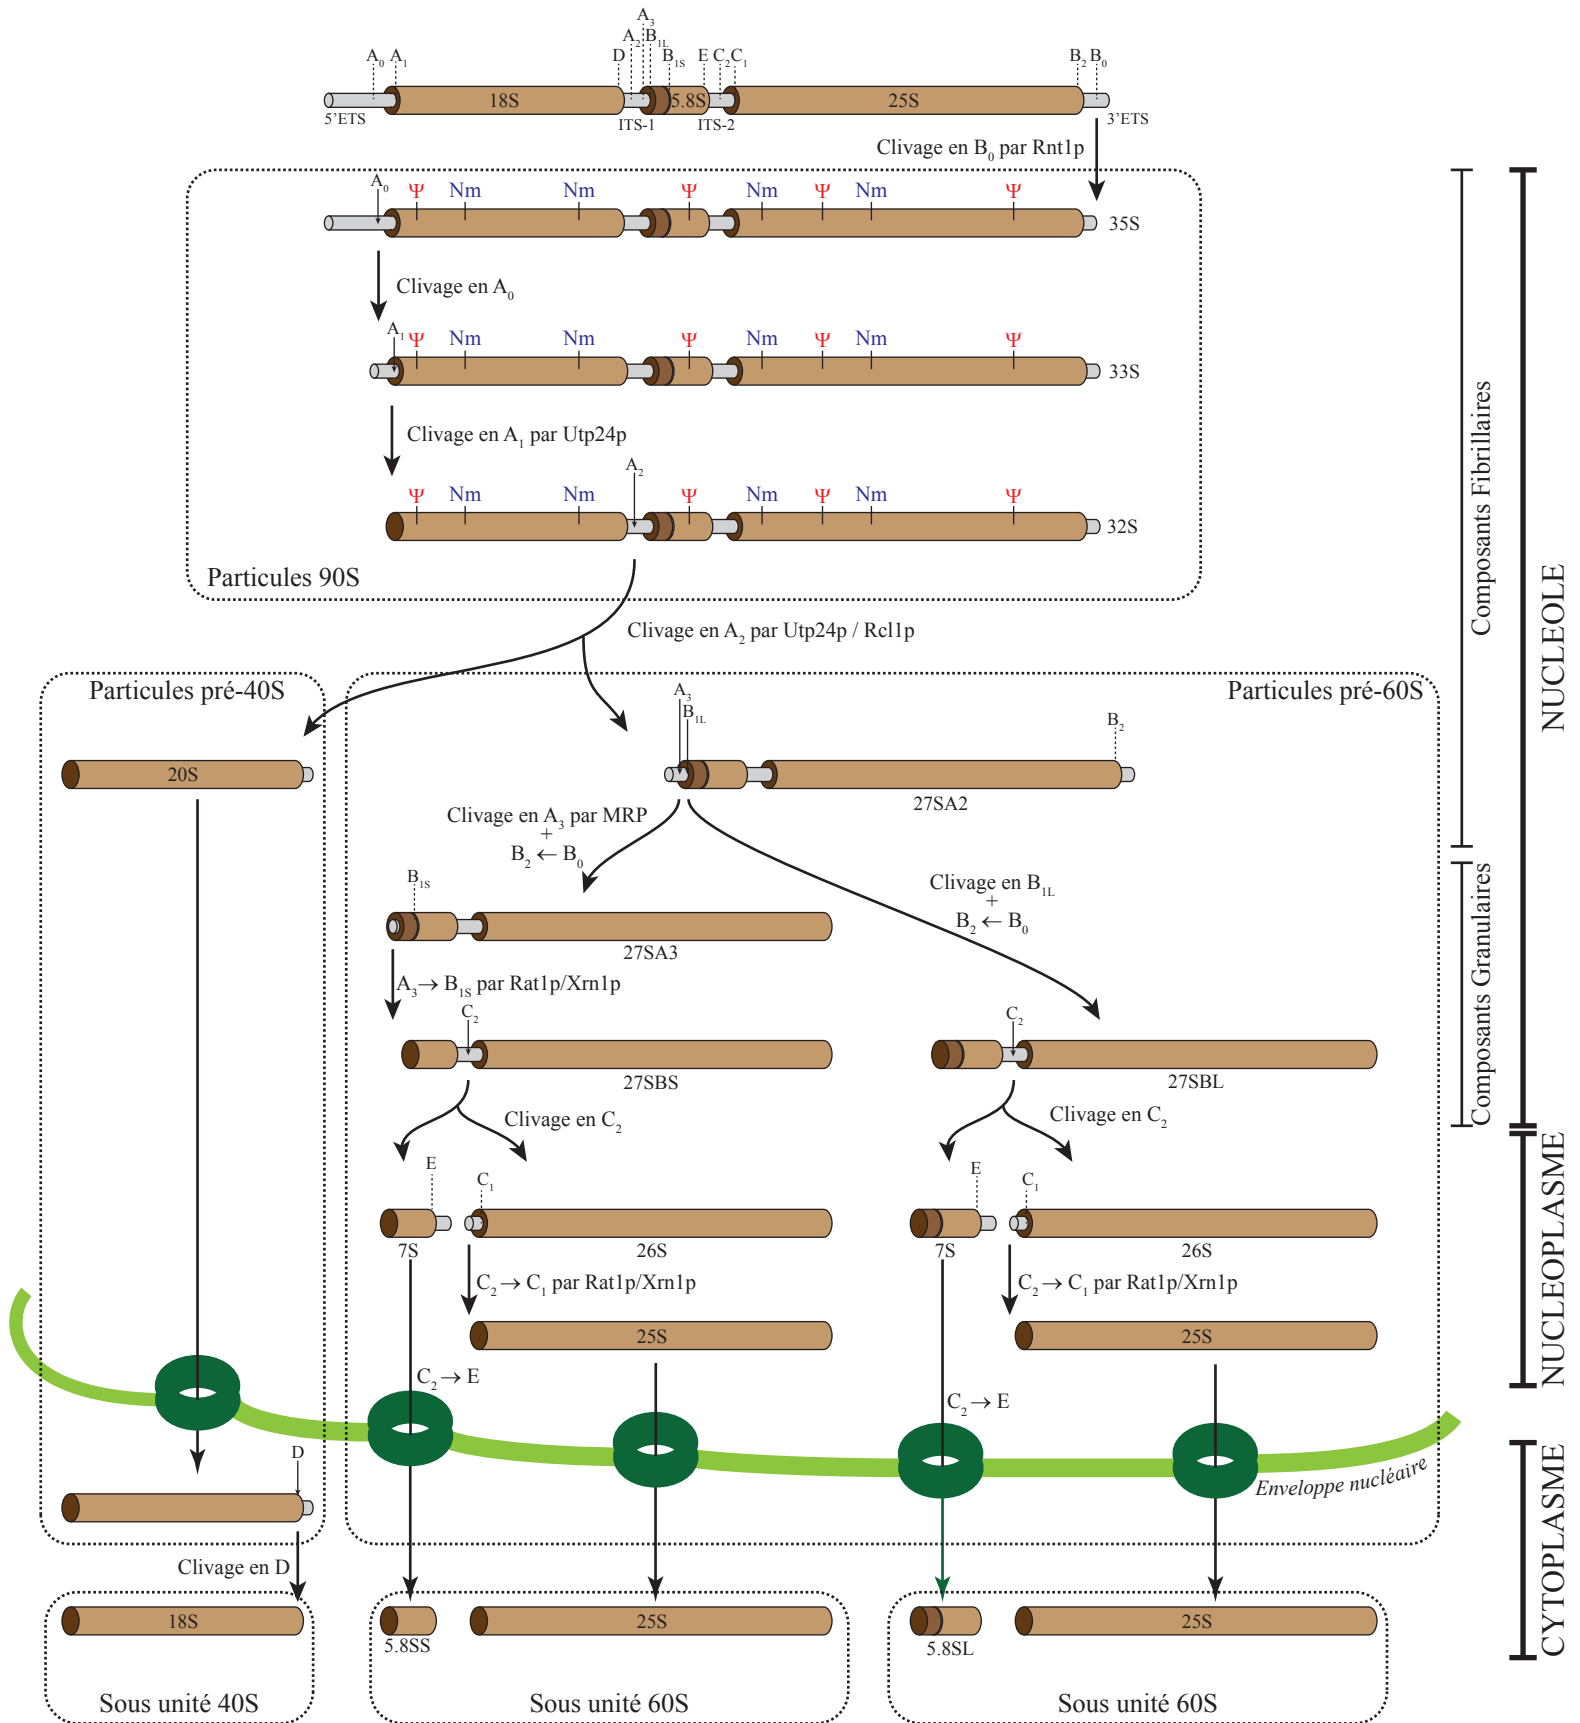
$A_3$
$A_0$ $A_1$ D $A_2$ $B_{1L}$ $B_{1S}$ E $C_2$ $C_1$ $B_2$ $B_0$
18S 5.8S 25S
5'ETS ITS-1 ITS-2 3'ETS
Clivage en $B_0$ par Rnt1p

$A_0$ Ψ Nm Nm Ψ Nm Ψ Nm Ψ
35S
Clivage en $A_0$
$A_1$ Ψ Nm Nm Ψ Nm Ψ Nm Ψ
33S
Clivage en $A_1$ par Utp24p
$A_2$
Ψ Nm Nm Ψ Nm Ψ Nm Ψ
32S
Particules 90S

Clivage en $A_2$ par Utp24p / Rcl1p

Particules pré-40S
20S

Particules pré-60S
$A_3$
$B_{1L}$
$B_2$
27SA2
Clivage en $A_3$ par MRP
+
$B_2 \leftarrow B_0$
Clivage en $B_{1L}$
+
$B_2 \leftarrow B_0$
$B_{1S}$
27SA3
$A_3 \rightarrow B_{1S}$ par Rat1p/Xrn1p
$C_2$
27SBS
$C_2$
27SBL
Clivage en $C_2$
Clivage en $C_2$
E $C_1$
7S 26S
E $C_1$
7S 26S
$C_2 \rightarrow C_1$ par Rat1p/Xrn1p
$C_2 \rightarrow C_1$ par Rat1p/Xrn1p
25S
25S
$C_2 \rightarrow E$
$C_2 \rightarrow E$
D
Enveloppe nucléaire
Clivage en D
18S
Sous unité 40S
5.8SS 25S
Sous unité 60S
5.8SL 25S
Sous unité 60S

Composants Fibrillaires
Composants Granulaires
NUCLEOLE
NUCLEOPLASME
CYTOPLASME